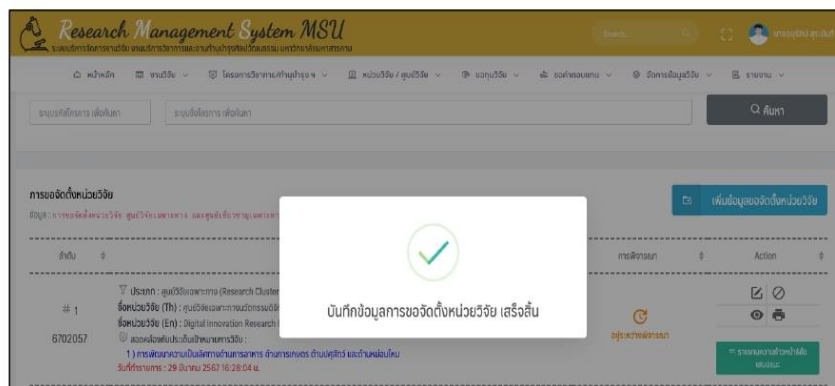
Research Management System MSU

ระบบบริหารจัดการงานวิจัย งานบริการวิชาการและงานทำนุบำรุงศิลปวัฒนธรรม มหาวิทยาลัยมหาสารคาม

Search...

หน้าหลัก | งานวิจัย | โครงการวิชาการ/ทำนุบำรุงฯ | หน่วยวิจัย / ศูนย์วิจัย | แจกทุนวิจัย | ขอค่าตอบแทน | จัดการข้อมูลวิจัย | รายงาน

ระบุรหัสโครงการ เพื่อค้นหา

ระบุชื่อโครงการ เพื่อค้นหา

ค้นหา

การขอจัดตั้งหน่วยวิจัย

ข้อมูล : การขอจัดตั้งหน่วยวิจัย ศูนย์วิจัยเฉพาะทาง และศูนย์เชี่ยวชาญเฉพาะทาง

เพิ่มข้อมูลขอจัดตั้งหน่วยวิจัย

| ลำดับ | | การพิจารณา | Action |
|---|---|---|---|
| # 1 6702057 | ประเภท : ศูนย์วิจัยเฉพาะทาง (Research Cluster) ชื่อหน่วยวิจัย (Th) : ศูนย์วิจัยเฉพาะทางนวัตกรรมดิจิ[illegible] ชื่อหน่วยวิจัย (En) : Digital Innovation Research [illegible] สอดคล้องกับประเด็นนโยบายการวิจัย : 1 ) การพัฒนาความเป็นเลิศทางด้านการอาหาร ด้านการเกษตร ด้านปศุสัตว์ และด้านพลังงานใหม่ วันที่ทำรายการ : 29 มีนาคม 2567 16:28:04 น. | อยู่ระหว่างพิจารณา | รายงานความก้าวหน้าผลิตผลงาน |

บันทึกข้อมูลการขอจัดตั้งหน่วยวิจัย เสร็จสิ้น